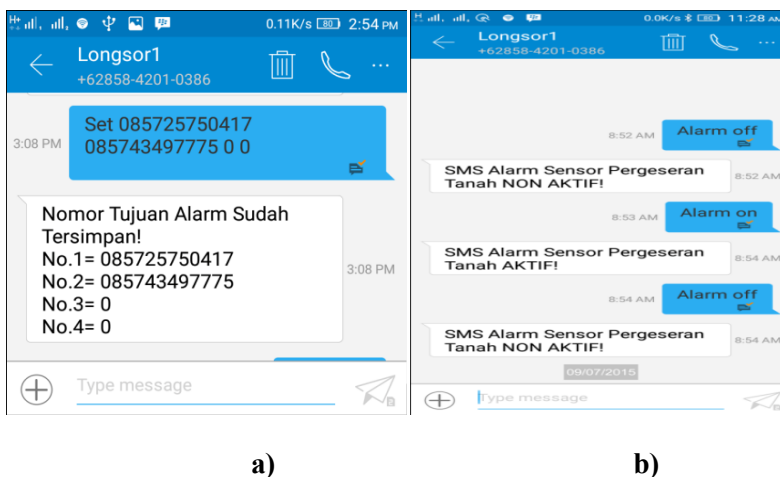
0.11K/s 80 2:54 PM

Longsor1
+62858-4201-0386

3:08 PM
Set 085725750417 085743497775 0 0

Nomor Tujuan Alarm Sudah Tersimpan!
No.1= 085725750417
No.2= 085743497775
No.3= 0
No.4= 0
3:08 PM

Type message

a)

0.0K/s 80 11:28 AM

Longsor1
+62858-4201-0386

8:52 AM
Alarm off

SMS Alarm Sensor Pergeseran Tanah NON AKTIF!
8:52 AM

8:53 AM
Alarm on

SMS Alarm Sensor Pergeseran Tanah AKTIF!
8:54 AM

8:54 AM
Alarm off

SMS Alarm Sensor Pergeseran Tanah NON AKTIF!
8:54 AM

09/07/2015

Type message

b)